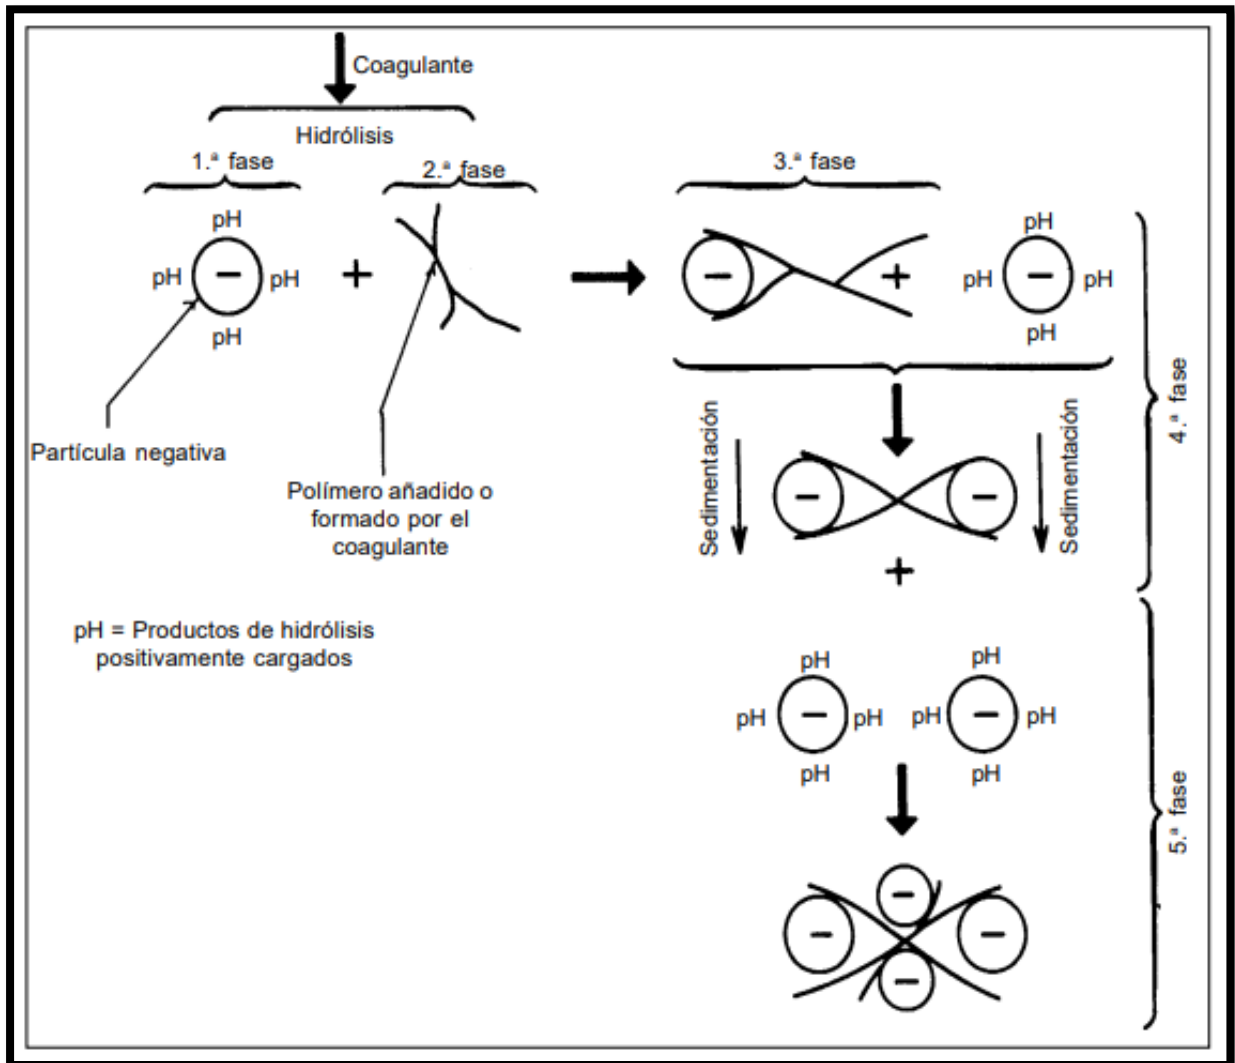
Coagulante

Hidrólisis

1.ª fase

2.ª fase

3.ª fase

pH
pH − pH
pH

+

−

+

pH
pH − pH
pH

Partícula negativa

Polímero añadido o formado por el coagulante

Sedimentación

− −

Sedimentación

+

4.ª fase

pH = Productos de hidrólisis positivamente cargados

pH
pH − pH
pH

pH
pH − pH
pH

−
− −
−

5.ª fase